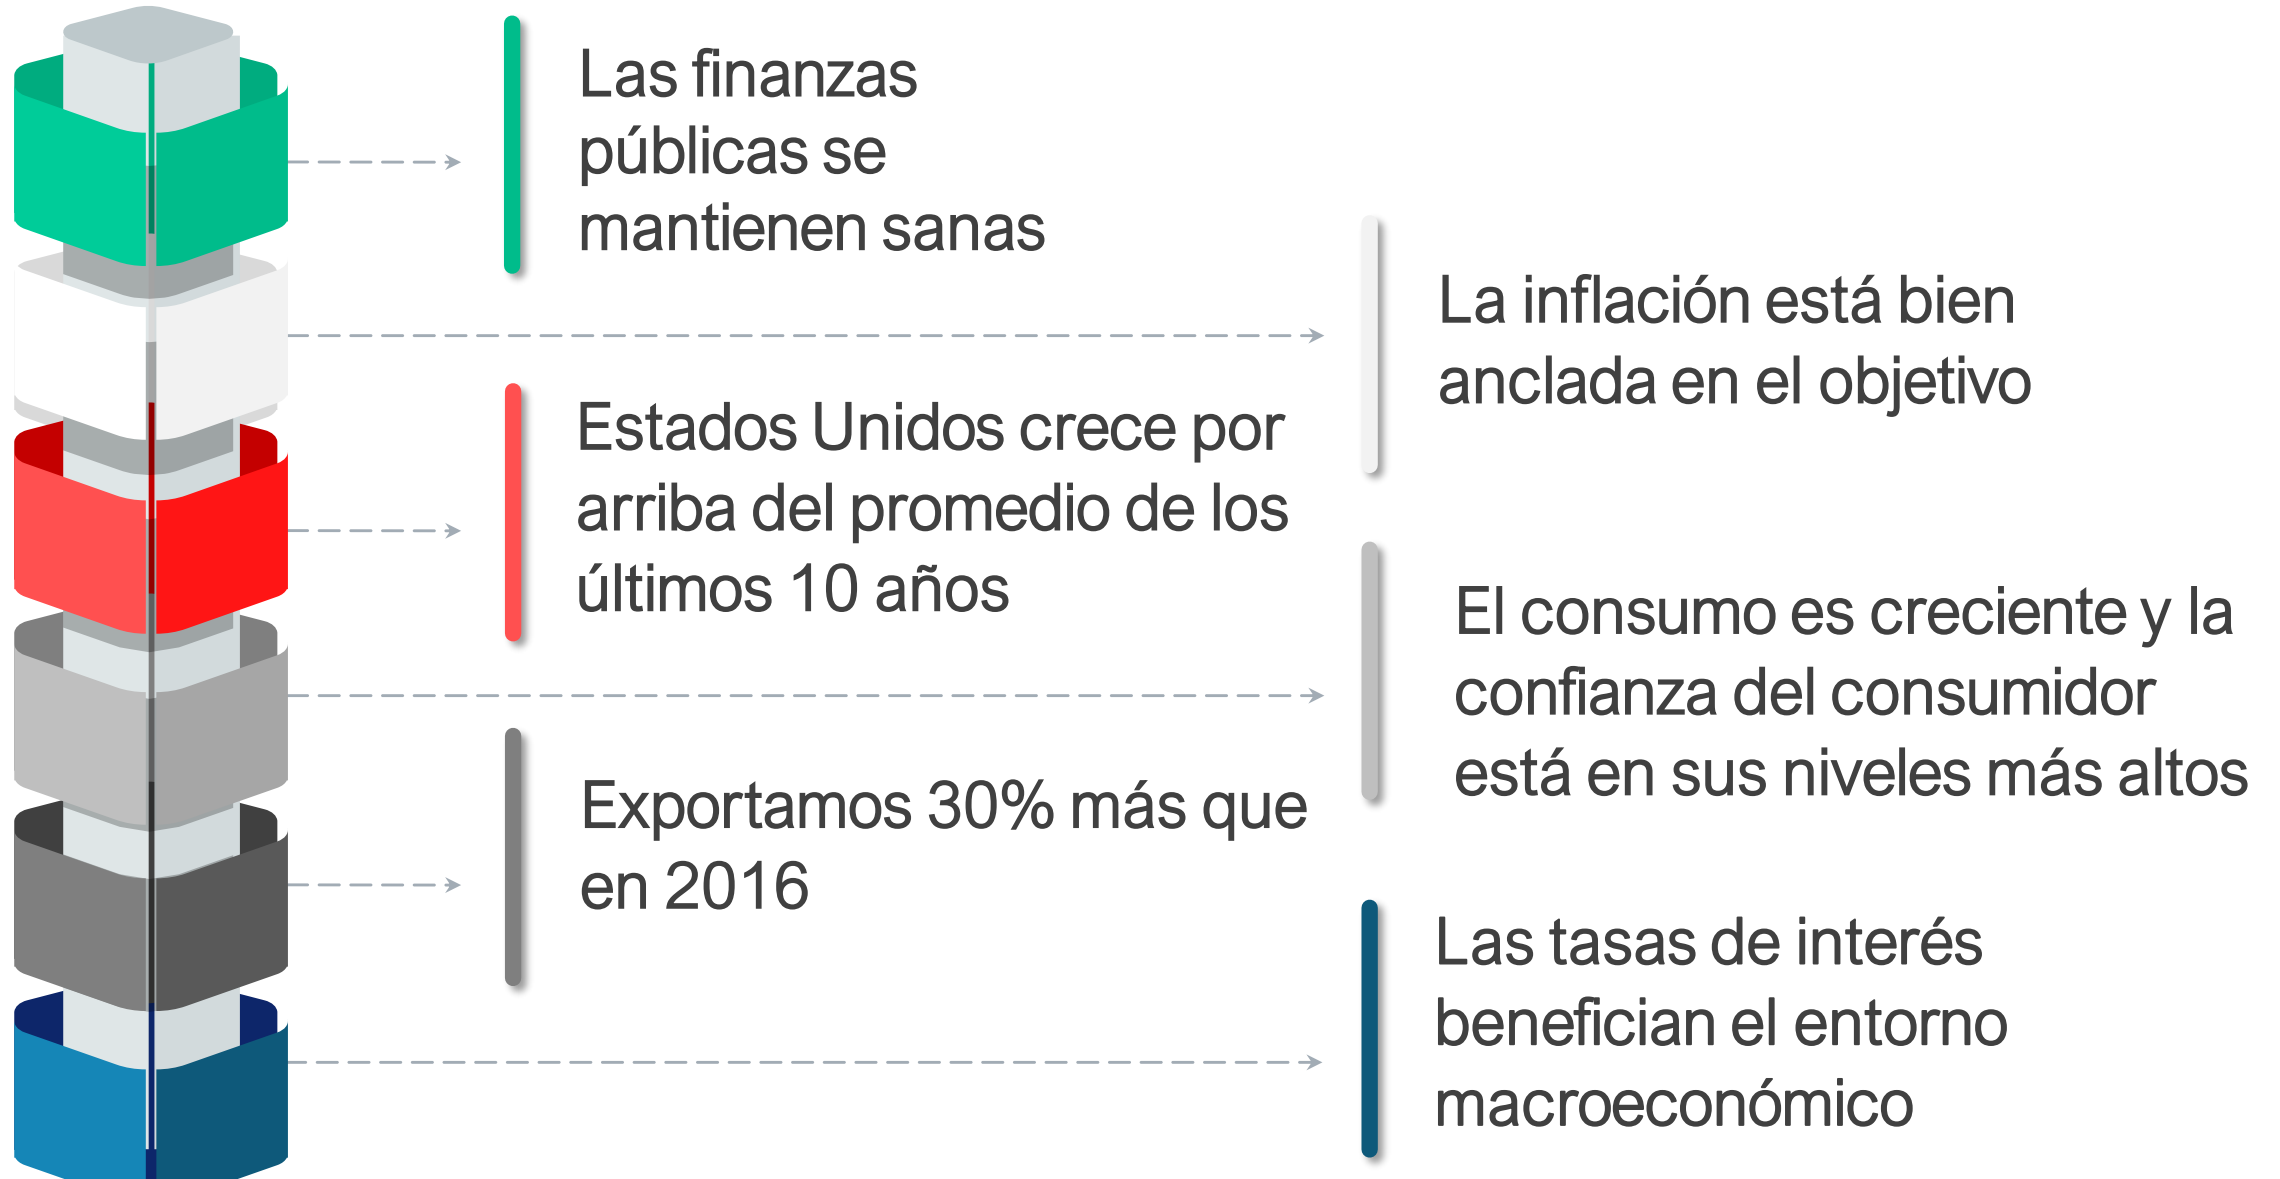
Las finanzas públicas se mantienen sanas

La inflación está bien anclada en el objetivo

Estados Unidos crece por arriba del promedio de los últimos 10 años

El consumo es creciente y la confianza del consumidor está en sus niveles más altos

Exportamos 30% más que en 2016

Las tasas de interés benefician el entorno macroeconómico